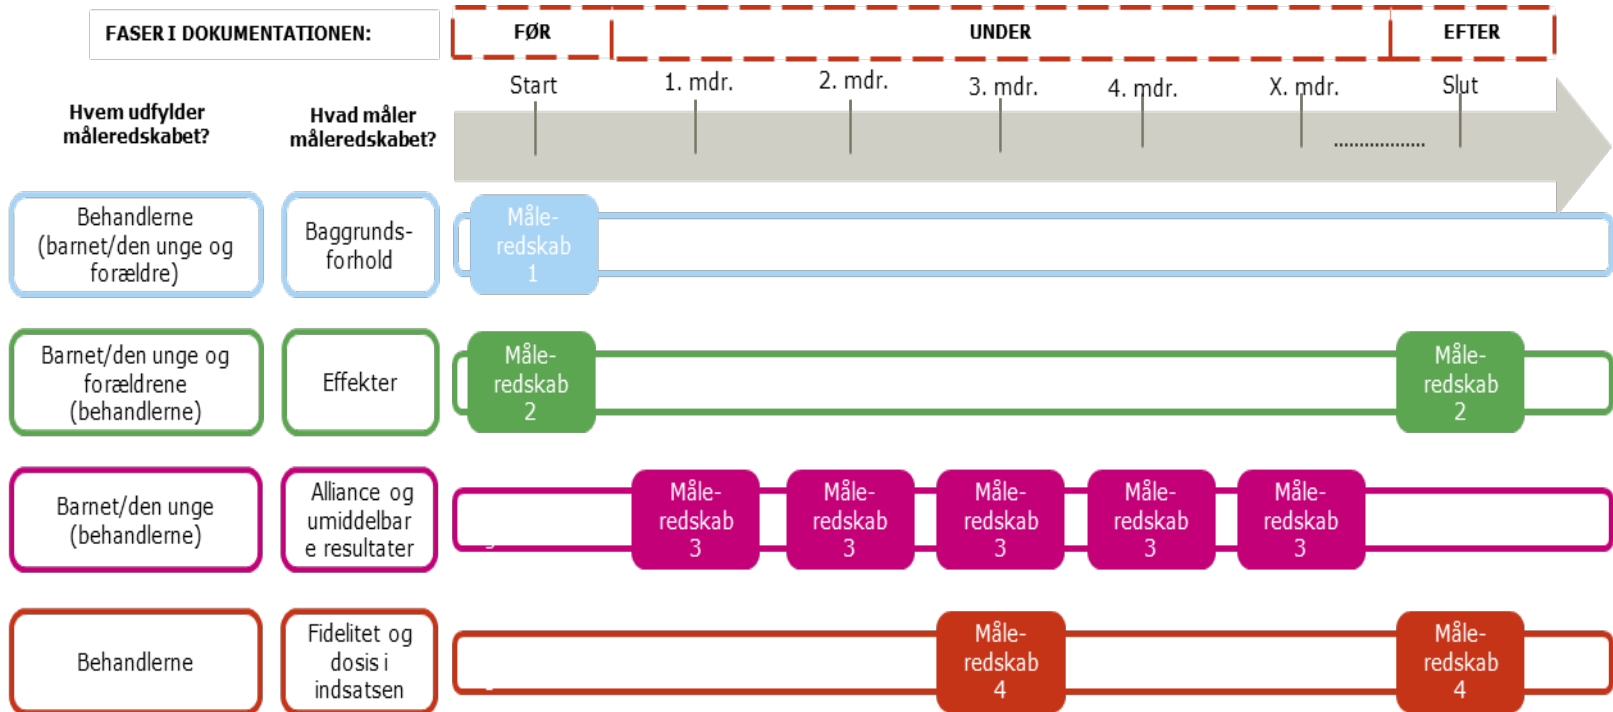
FASER I DOKUMENTATIONEN:

FØR

UNDER

EFTER

Hvem udfylder måleredskabet?

Hvad måler måleredskabet?

Start

1. mdr.

2. mdr.

3. mdr.

4. mdr.

X. mdr.

Slut

.................

Behandlerne (barnet/den unge og forældre)

Baggrundsforhold

Måleredskab 1

Barnet/den unge og forældrene (behandlerne)

Effekter

Måleredskab 2

Måleredskab 2

Barnet/den unge (behandlerne)

Alliance og umiddelbare resultater

Måleredskab 3

Måleredskab 3

Måleredskab 3

Måleredskab 3

Måleredskab 3

Behandlerne

Fidelitet og dosis i indsatsen

Måleredskab 4

Måleredskab 4